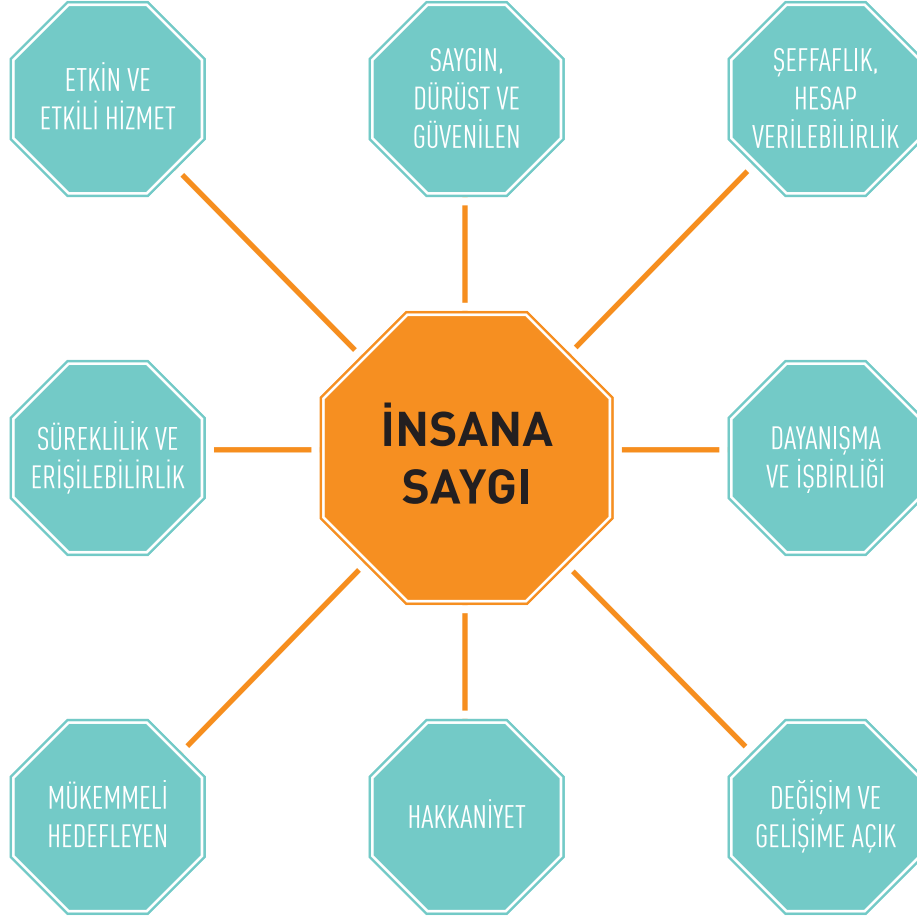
ETKİN VE ETKİLİ HİZMET

SAYGIN, DÜRÜST VE GÜVENİLEN

ŞEFFAFLIK, HESAP VERİLEBİLİRLİK

SÜREKLİLİK VE ERİŞİLEBİLİRLİK

İNSANA SAYGI

DAYANIŞMA VE İŞBİRLİĞİ

MÜKEMMELİ HEDEFLEYEN

HAKKANİYET

DEĞİŞİM VE GELİŞİME AÇIK